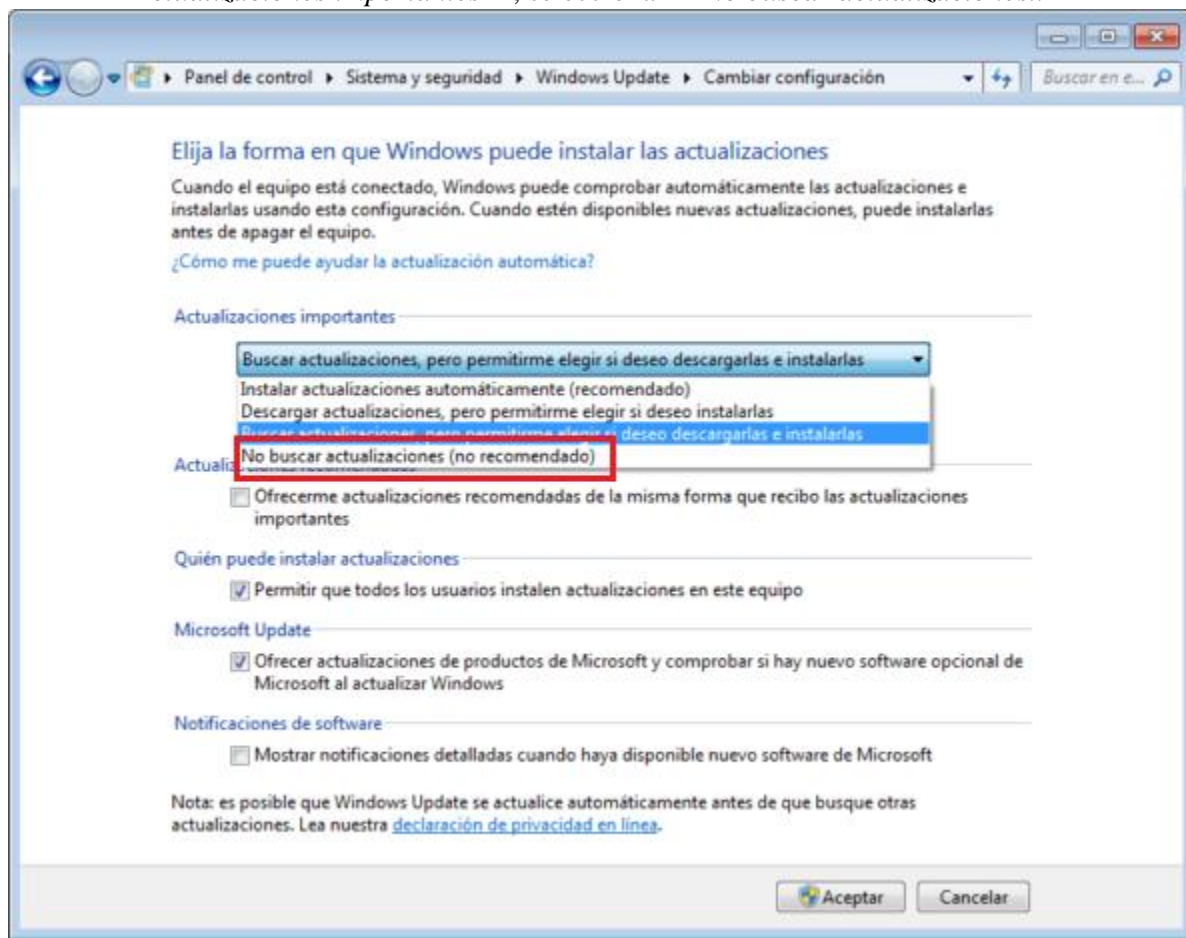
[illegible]

Panel de control ▸ Sistema y seguridad ▸ Windows Update ▸ Cambiar configuración

Buscar en e...

Elija la forma en que Windows puede instalar las actualizaciones

Cuando el equipo está conectado, Windows puede comprobar automáticamente las actualizaciones e instalarlas usando esta configuración. Cuando estén disponibles nuevas actualizaciones, puede instalarlas antes de apagar el equipo.

¿Cómo me puede ayudar la actualización automática?

Actualizaciones importantes

Buscar actualizaciones, pero permitirme elegir si deseo descargarlas e instalarlas

Instalar actualizaciones automáticamente (recomendado)
Descargar actualizaciones, pero permitirme elegir si deseo instalarlas
Buscar actualizaciones, pero permitirme elegir si deseo descargarlas e instalarlas
No buscar actualizaciones (no recomendado)

Actualiz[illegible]

Ofrecerme actualizaciones recomendadas de la misma forma que recibo las actualizaciones importantes

Quién puede instalar actualizaciones

Permitir que todos los usuarios instalen actualizaciones en este equipo

Microsoft Update

Ofrecer actualizaciones de productos de Microsoft y comprobar si hay nuevo software opcional de Microsoft al actualizar Windows

Notificaciones de software

Mostrar notificaciones detalladas cuando haya disponible nuevo software de Microsoft

Nota: es posible que Windows Update se actualice automáticamente antes de que busque otras actualizaciones. Lea nuestra declaración de privacidad en línea.

Aceptar Cancelar